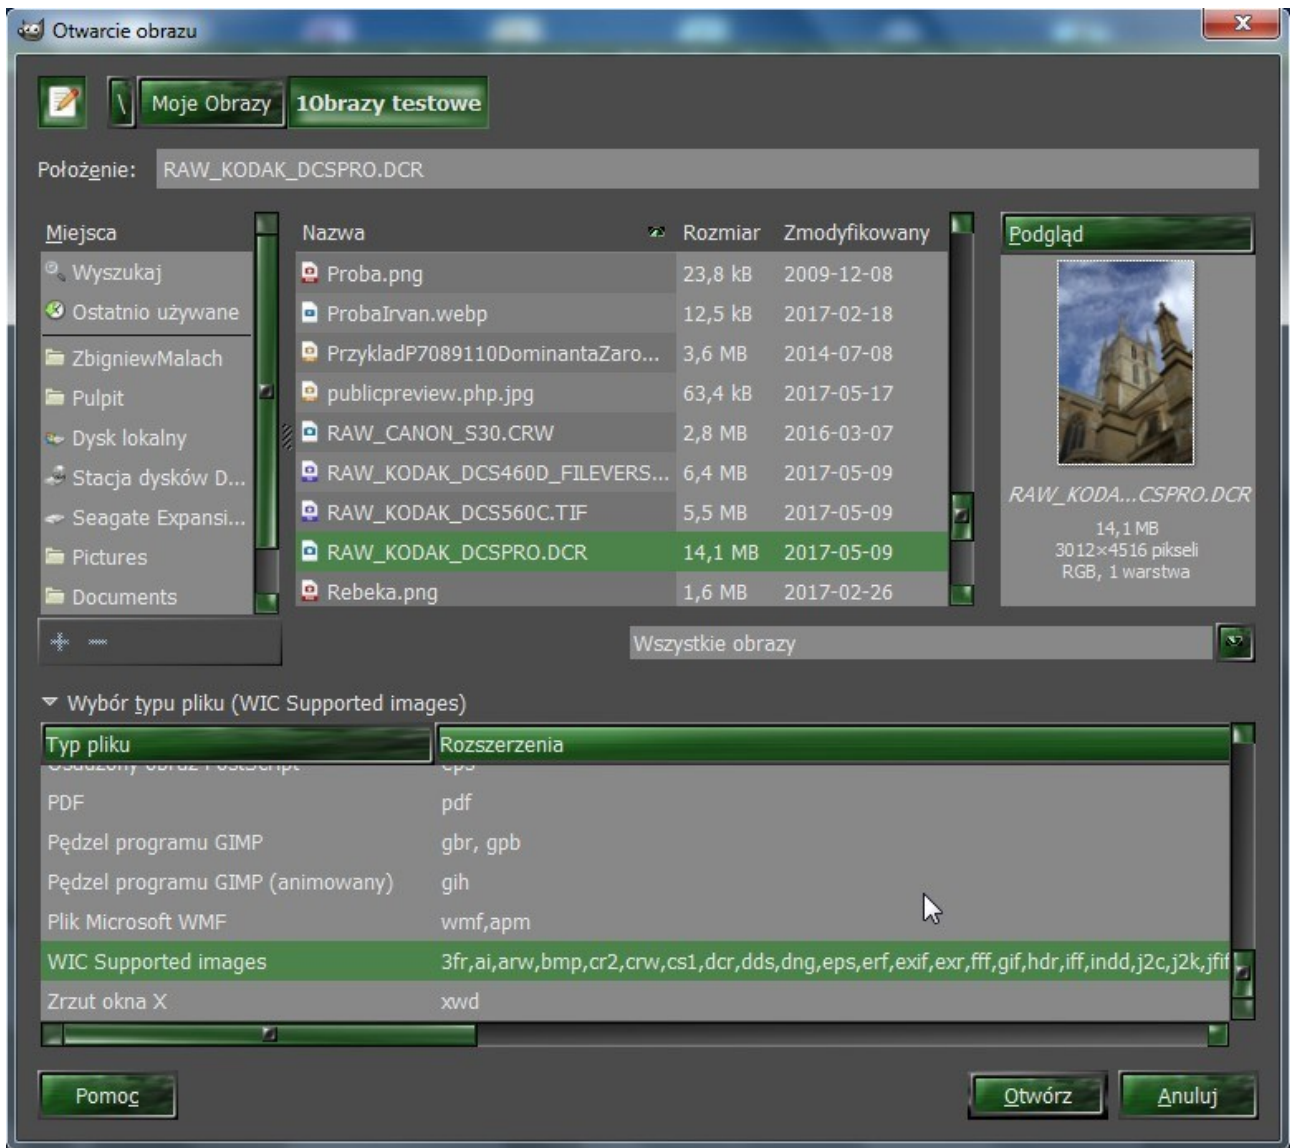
Otwarcie obrazu

\ Moje Obrazy 1Obrazy testowe

Położenie: RAW_KODAK_DCSPRO.DCR

Miejsca
Wyszukaj
Ostatnio używane
ZbigniewMalach
Pulpit
Dysk lokalny
Stacja dysków D...
Seagate Expansi...
Pictures
Documents

| Nazwa | Rozmiar | Zmodyfikowany |
|---|---|---|
| Proba.png | 23,8 kB | 2009-12-08 |
| ProbaIrvan.webp | 12,5 kB | 2017-02-18 |
| PrzykladP7089110DominantaZaro... | 3,6 MB | 2014-07-08 |
| publicpreview.php.jpg | 63,4 kB | 2017-05-17 |
| RAW_CANON_S30.CRW | 2,8 MB | 2016-03-07 |
| RAW_KODAK_DCS460D_FILEVERS... | 6,4 MB | 2017-05-09 |
| RAW_KODAK_DCS560C.TIF | 5,5 MB | 2017-05-09 |
| RAW_KODAK_DCSPRO.DCR | 14,1 MB | 2017-05-09 |
| Rebeka.png | 1,6 MB | 2017-02-26 |

Podgląd
RAW_KODA...CSPRO.DCR
14,1 MB
3012×4516 pikseli
RGB, 1 warstwa

Wszystkie obrazy

Wybór typu pliku (WIC Supported images)

| Typ pliku | Rozszerzenia |
|---|---|
| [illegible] | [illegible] |
| PDF | pdf |
| Pędzel programu GIMP | gbr, gpb |
| Pędzel programu GIMP (animowany) | gih |
| Plik Microsoft WMF | wmf,apm |
| WIC Supported images | 3fr,ai,arw,bmp,cr2,crw,cs1,dcr,dds,dng,eps,erf,exif,exr,fff,gif,hdr,iff,indd,j2c,j2k,jfif |
| Zrzut okna X | xwd |

Pomoc
Otwórz
Anuluj